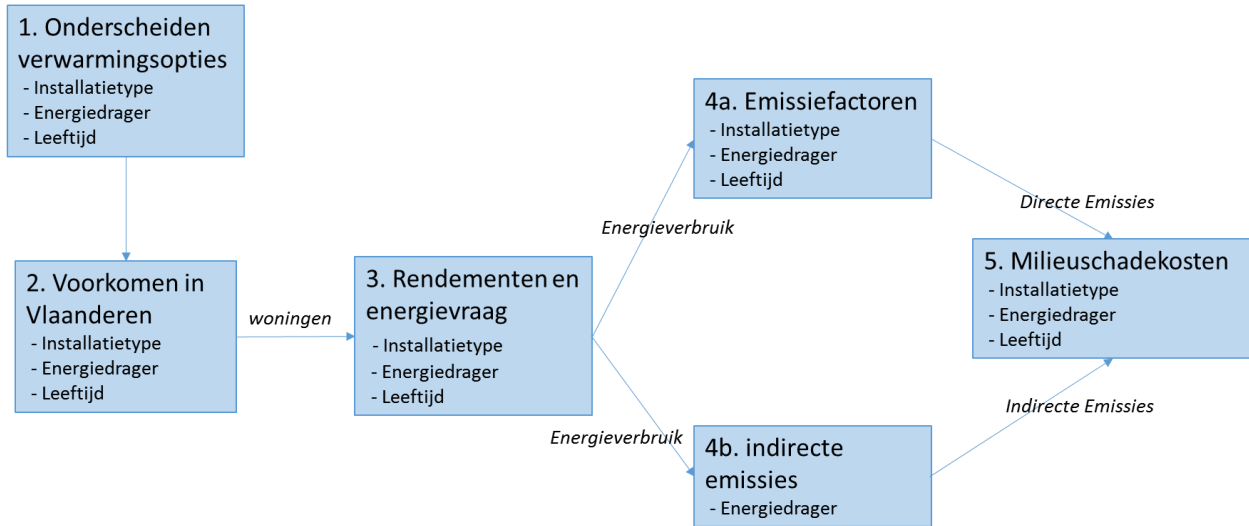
1. Onderscheiden verwarmingsopties
- Installatietype
- Energiedrager
- Leeftijd

2. Voorkomen in Vlaanderen
- Installatietype
- Energiedrager
- Leeftijd

woningen

3. Rendementen en energievraag
- Installatietype
- Energiedrager
- Leeftijd

Energieverbruik

Energieverbruik

4a. Emissiefactoren
- Installatietype
- Energiedrager
- Leeftijd

4b. indirecte emissies
- Energiedrager

Directe Emissies

Indirecte Emissies

5. Milieuschadekosten
- Installatietype
- Energiedrager
- Leeftijd